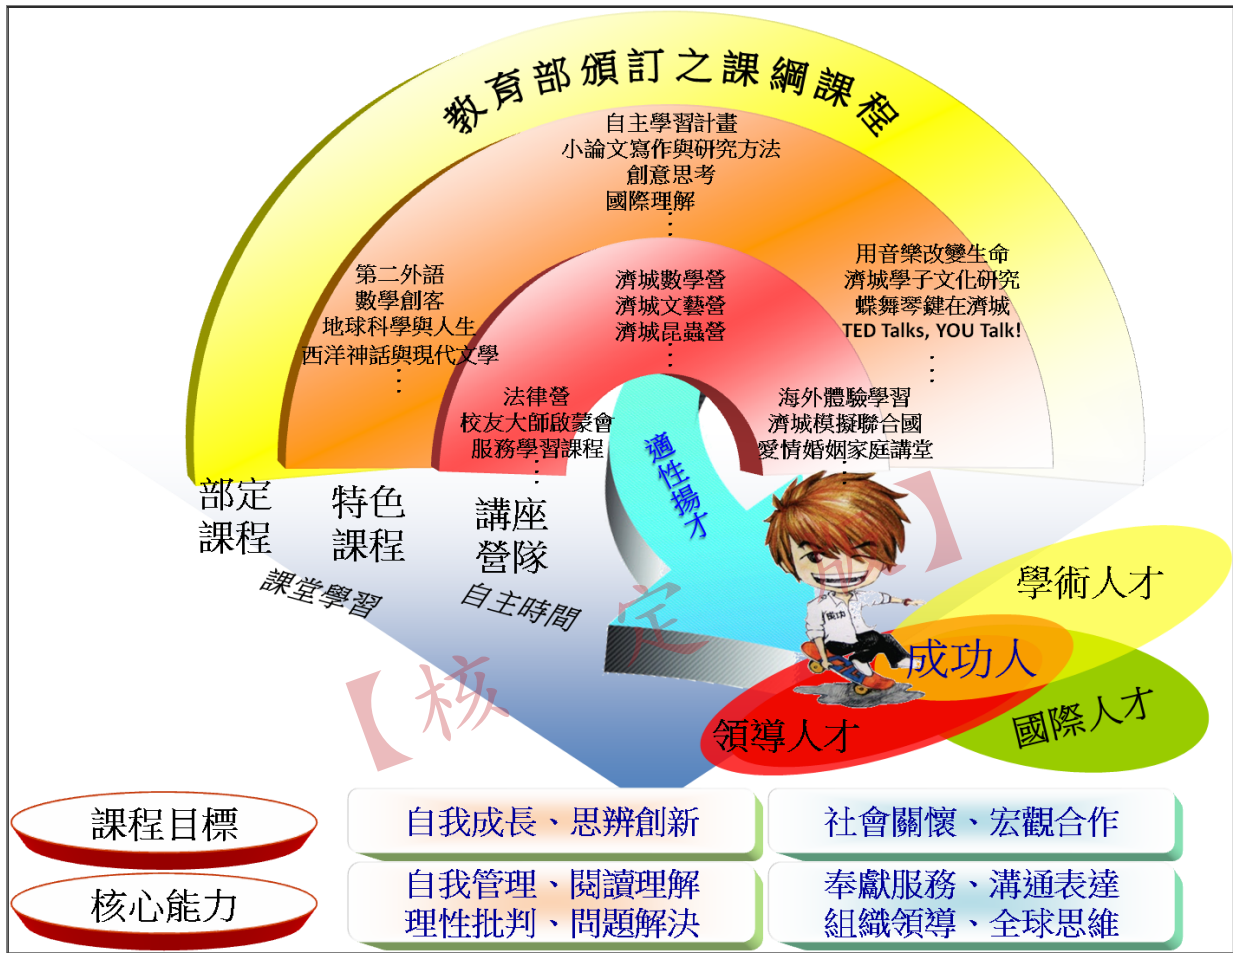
教育部頒訂之課綱課程

自主學習計畫
小論文寫作與研究方法
創意思考
國際理解
⋮

第二外語
數學創客
地球科學與人生
西洋神話與現代文學
⋮

濟城數學營
濟城文藝營
濟城昆蟲營

用音樂改變生命
濟城學子文化研究
蝶舞琴鍵在濟城
TED Talks, YOU Talk!
⋮

法律營
校友大師啟蒙會
服務學習課程
⋮

海外體驗學習
濟城模擬聯合國
愛情婚姻家庭講堂
⋮

適性揚才

部定課程

特色課程

講座營隊

課堂學習

自主時間

【核定版】

學術人才

成功人

國際人才

領導人才

課程目標

自我成長、思辨創新

社會關懷、宏觀合作

核心能力

自我管理、閱讀理解
理性批判、問題解決

奉獻服務、溝通表達
組織領導、全球思維